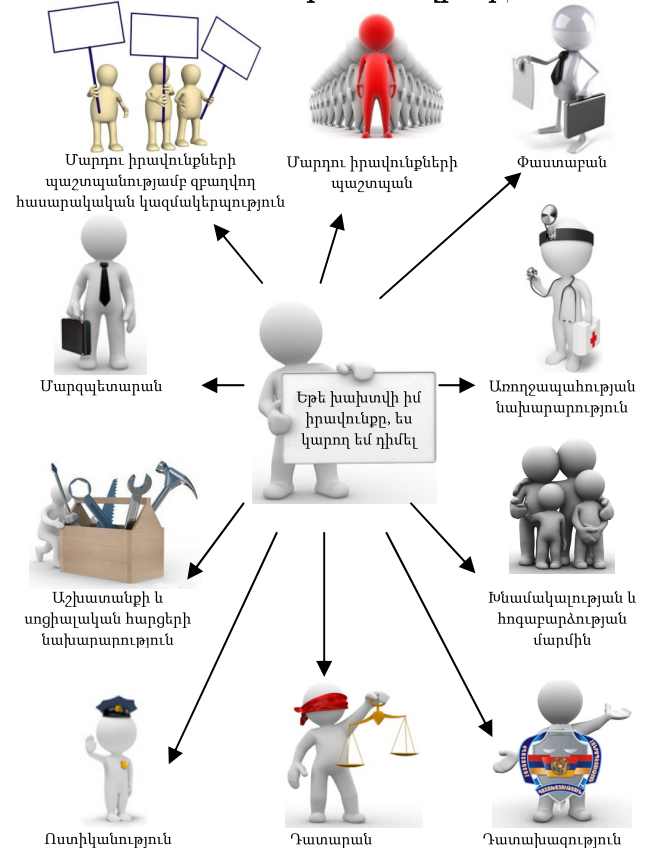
Մարդու իրավունքների պաշտպանությամբ զբաղվող հասարակական կազմակերպություն

Մարդու իրավունքների պաշտպան

Փաստաբան

Մարզպետարան

Եթե խախտվի իմ իրավունքը, ես կարող եմ դիմել

Առողջապահության նախարարություն

Աշխատանքի և սոցիալական հարցերի նախարարություն

Խնամակալության և հոգաբարձության մարմին

Ոստիկանություն

Դատարան

Դատախազություն